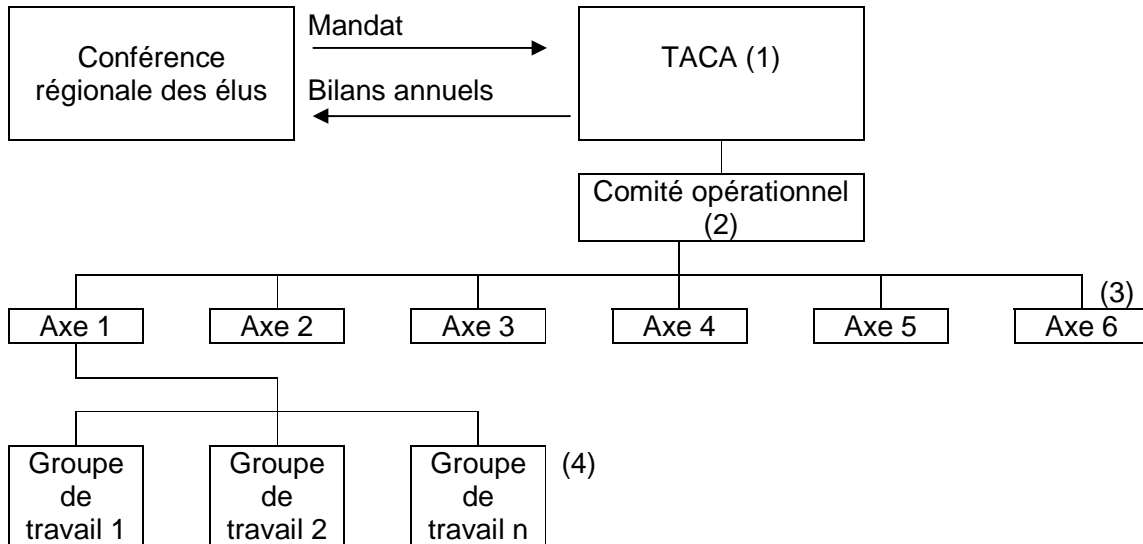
Conférence régionale des élus

Mandat

Bilans annuels

TACA (1)

Comité opérationnel (2)

Axe 1

Axe 2

Axe 3

Axe 4

Axe 5

(3)

Axe 6

Groupe de travail 1

Groupe de travail 2

Groupe de travail n

(4)